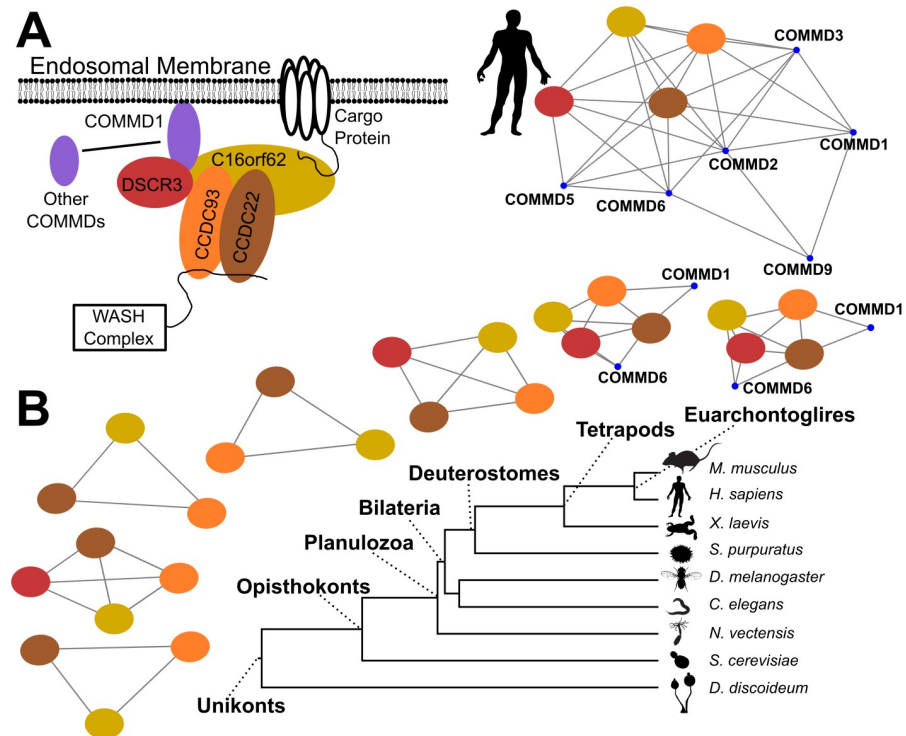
A

Endosomal Membrane

COMMD1

Cargo Protein

Other COMMDs

DSCR3

C16orf62

CCDC93

CCDC22

WASH Complex

COMMD3

COMMD1

COMMD2

COMMD5

COMMD6

COMMD9

COMMD1

COMMD6

COMMD1

COMMD6

B

Euarchontoglires

Tetrapods

Deuterostomes

Bilateria

Planulozoa

Opisthokonts

Unikonts

M. musculus

H. sapiens

X. laevis

S. purpuratus

D. melanogaster

C. elegans

N. vectensis

S. cerevisiae

D. discoideum